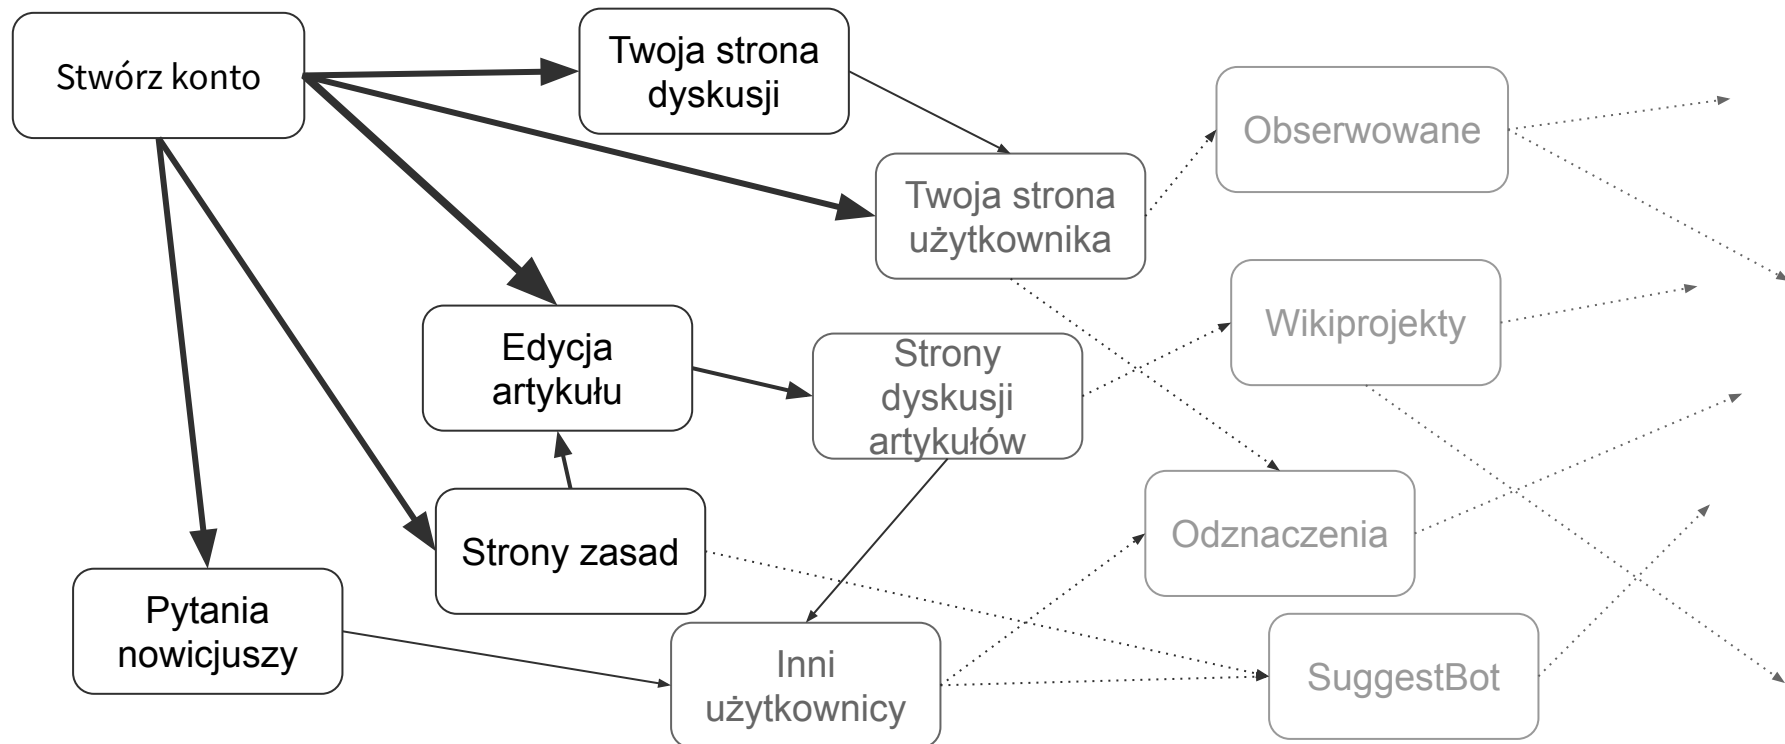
Stwórz konto

Twoja strona dyskusji

Twoja strona użytkownika

Obserwowane

Edycja artykułu

Strony dyskusji artykułów

Wikiprojekty

Strony zasad

Odznaczenia

Pytania nowicjuszy

Inni użytkownicy

SuggestBot